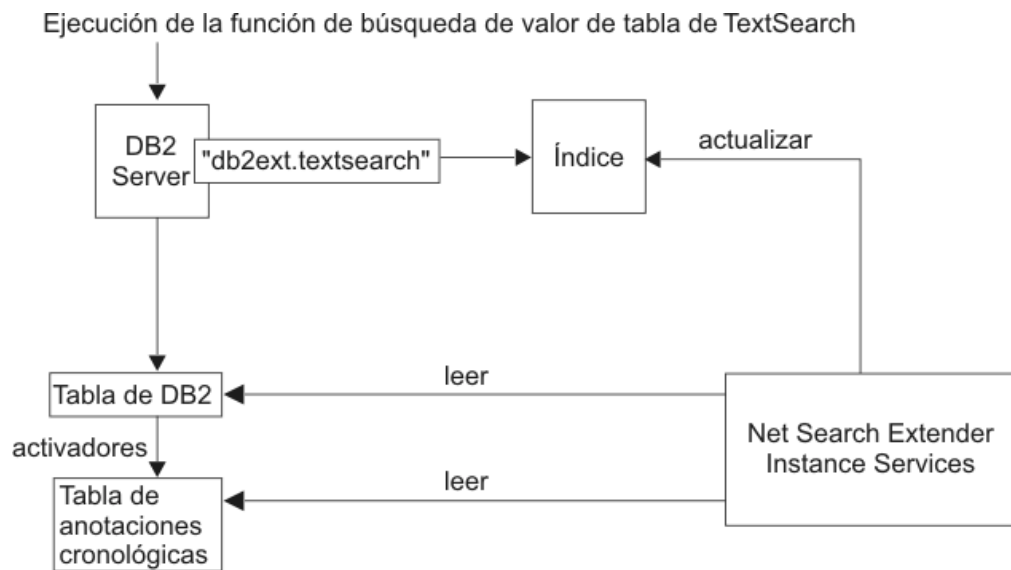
Ejecución de la función de búsqueda de valor de tabla de TextSearch

DB2 Server

"db2ext.textsearch"

Índice

actualizar

Tabla de DB2

leer

activadores

Net Search Extender Instance Services

leer

Tabla de anotaciones cronológicas